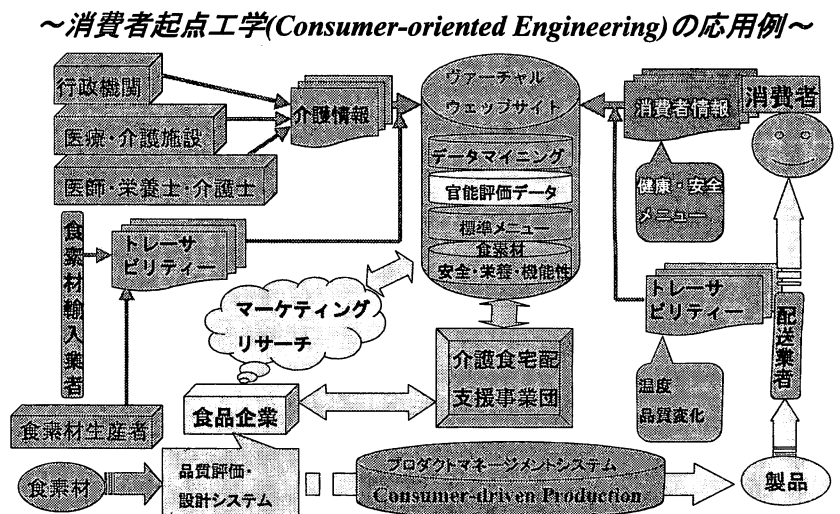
～消費者起点工学(Consumer-oriented Engineering)の応用例～

行政機関

医療・介護施設

医師・栄養士・介護士

介護情報

ヴァーチャル ウェッブサイト

データマイニング

官能評価データ

標準メニュー

食素材

安全・栄養・機能性

消費者情報

消費者

健康・安全 メニュー

食素材輸入業者

トレーサビリティー

マーケティング リサーチ

介護食宅配 支援事業団

トレーサビリティー

温度 品質変化

配送業者

食素材生産者

食品企業

食素材

品質評価・ 設計システム

プロダクトマネージメントシステム

Consumer-driven Production

製品